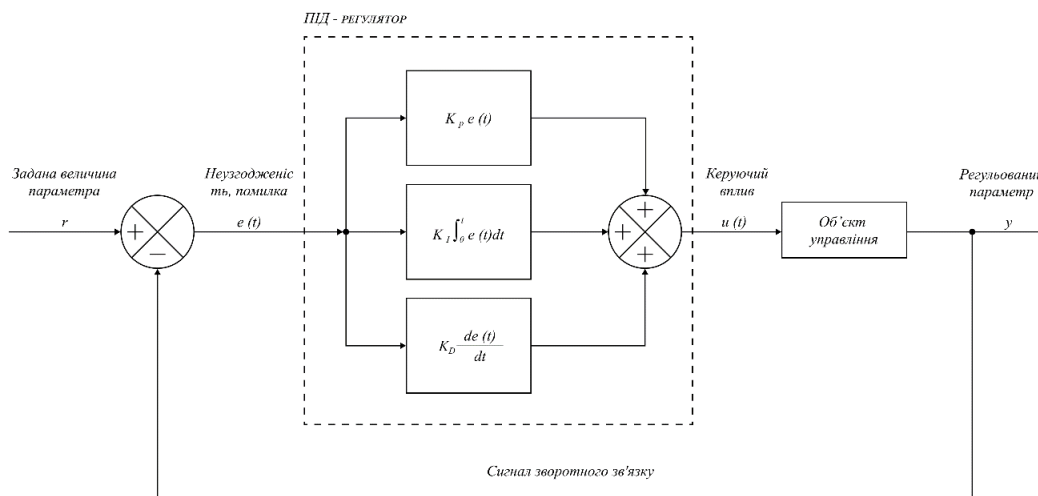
ПІД - РЕГУЛЯТОР

Задана величина параметра

$r$

+

−

Неузгодженість, помилка

$e(t)$

$K_p e(t)$

$K_I \int_0^t e(t)dt$

$K_D \frac{de(t)}{dt}$

+

+

+

Керуючий вплив

$u(t)$

Об'єкт управління

Регульовани параметр

$y$

Сигнал зворотного зв'язку